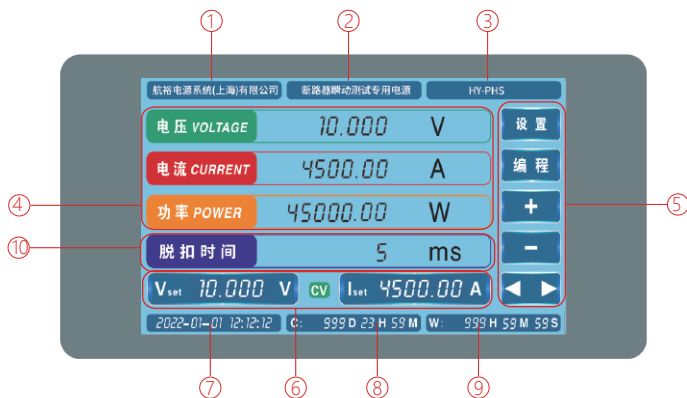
①
②
③
航裕电源系统(上海)有限公司
断路器瞬动测试专用电源
HY-PHS

电压 VOLTAGE
10.000
V
电流 CURRENT
4500.00
A
功率 POWER
45000.00
W
脱扣时间
5
ms
$V_{set}$ 10.000 V
CV
$I_{set}$ 4500.00 A
2022-01-01 12:12:12
C: 999 D 23 H 59 M
W: 999 H 59 M 59 S

设置
编程
+
–
◀ ▶

④
⑤
⑩
⑦
⑥
⑧
⑨